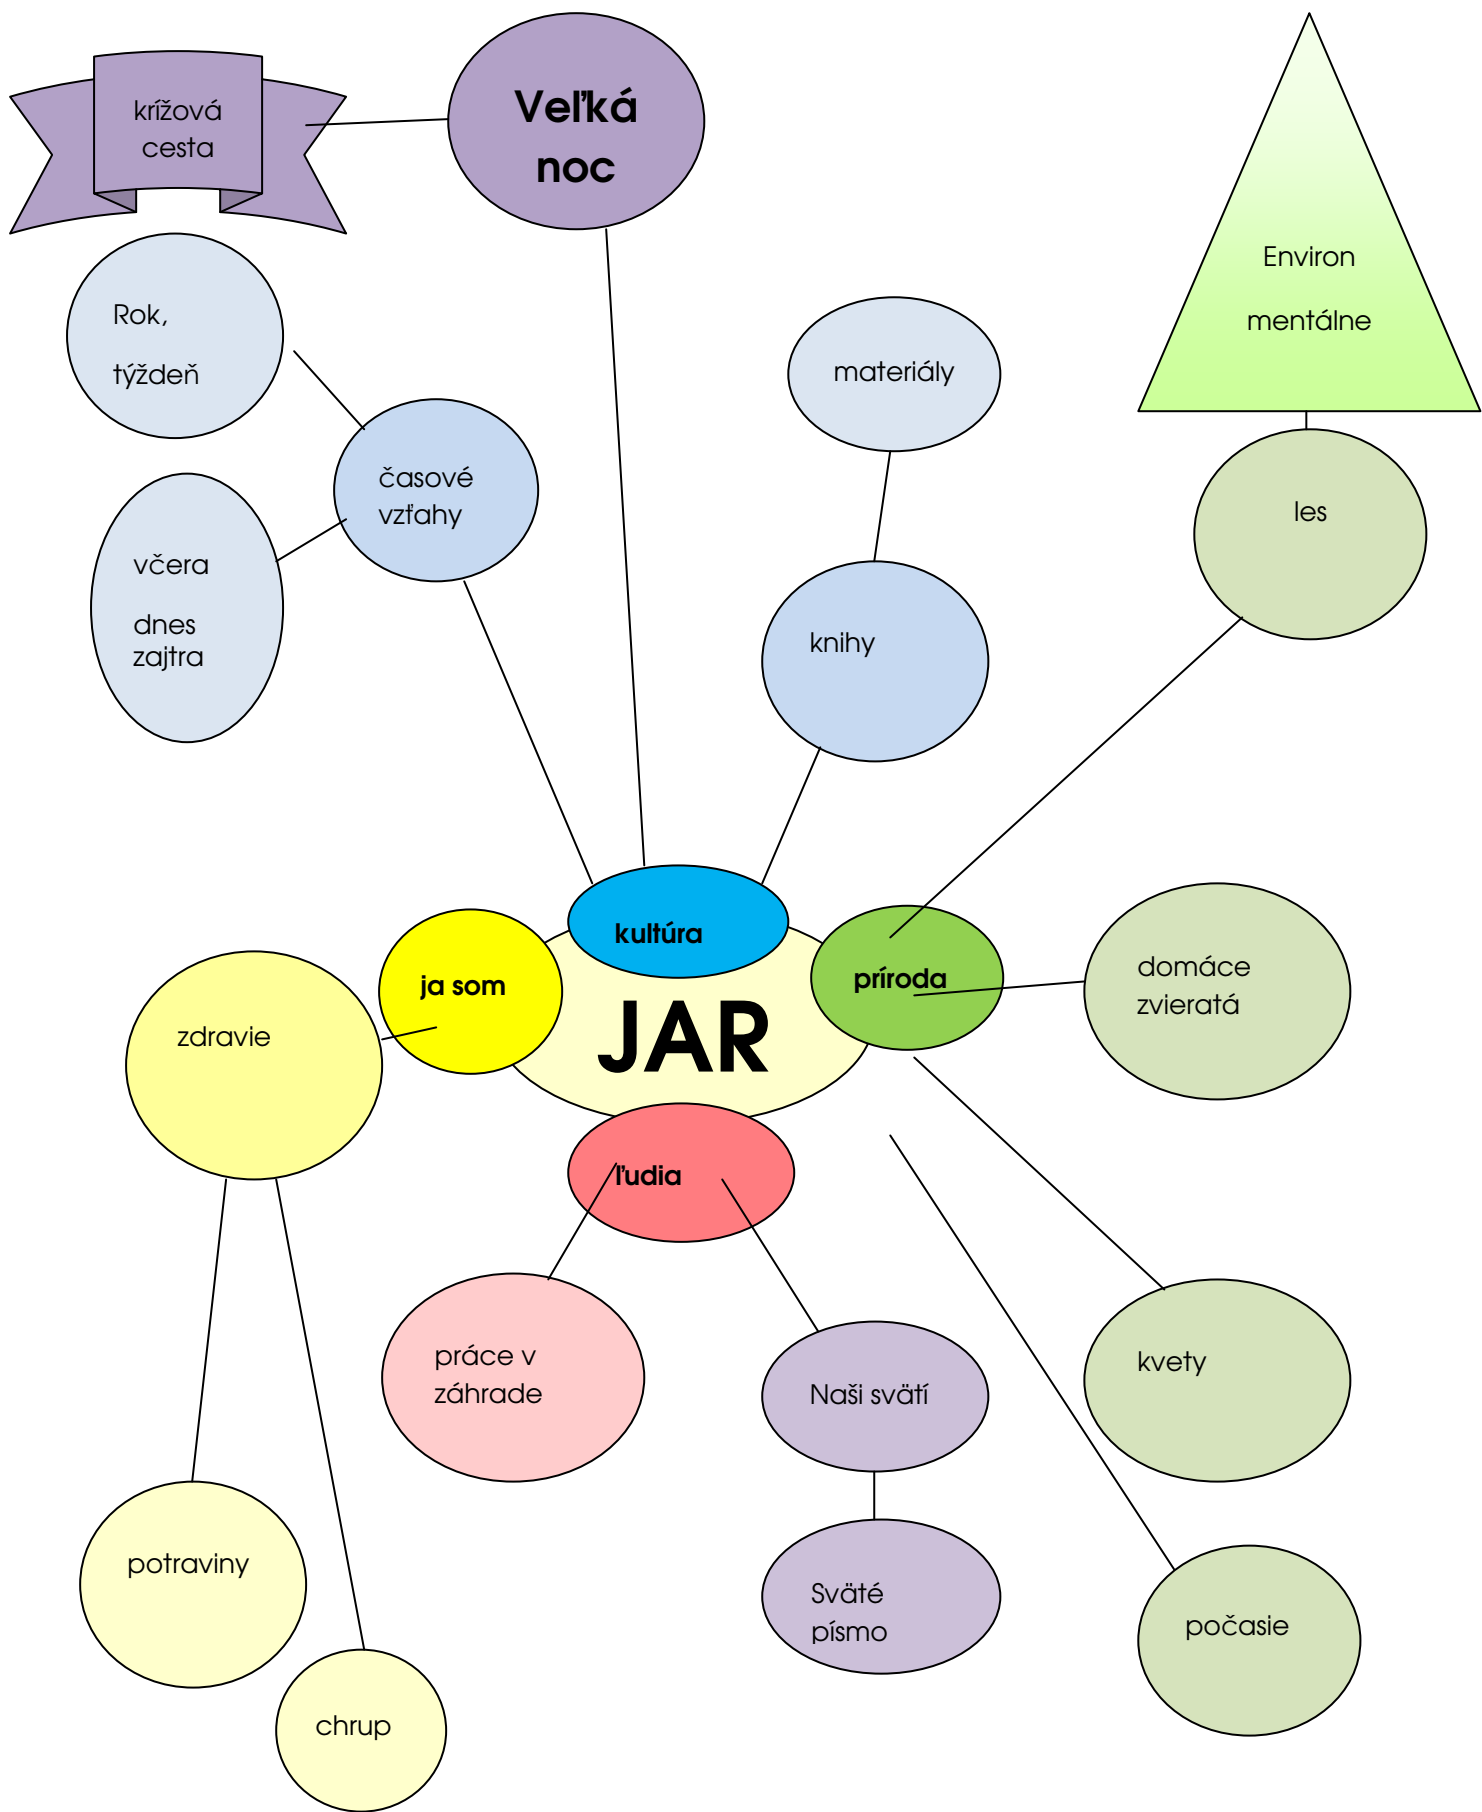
krížová cesta

Veľká noc

Environ mentálne

Rok, týždeň

materiály

časové vzťahy

les

včera

dnes
zajtra

knihy

kultúra

ja som

príroda

domáce zvieratá

zdravie

JAR

ľudia

práce v záhrade

Naši svätí

kvety

potraviny

Sväté písmo

počasie

chrup